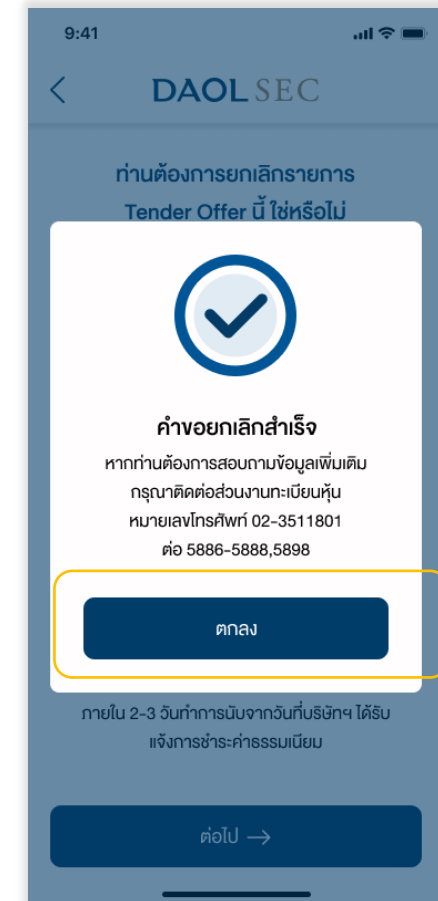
9:41

DAOL SEC

ท่านต้องการยกเลิกรายการ Tender Offer นี้ ใช่หรือไม่

คำขอยกเลิกสำเร็จ

หากท่านต้องการสอบถามข้อมูลเพิ่มเติม กรุณาติดต่อส่วนงานทะเบียนหุ้น หมายเลขโทรศัพท์ 02-3511801 ต่อ 5886-5888,5898

ตกลง

ภายใน 2-3 วันทำการนับจากวันที่บริษัทฯ ได้รับแจ้งการชำระค่าธรรมเนียม

ต่อไป →